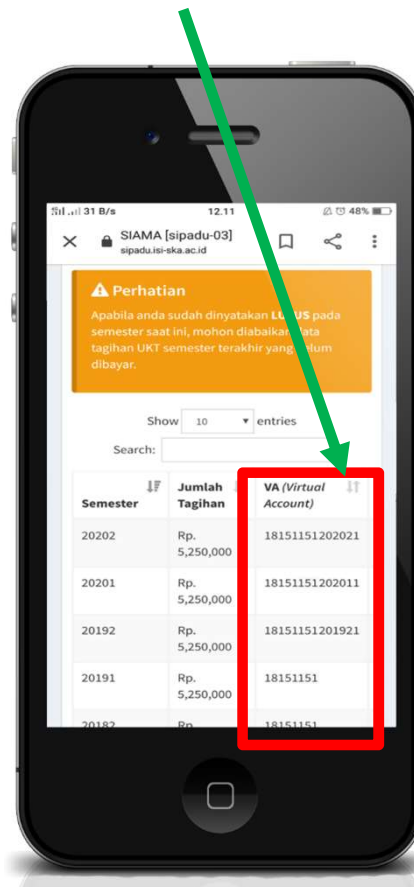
31 B/s 12.11 48%

SIAMA [sipadu-03]
sipadu.isi-ska.ac.id

⚠ Perhatian
Apabila anda sudah dinyatakan LULUS pada semester saat ini, mohon diabaikan data tagihan UKT semester terakhir yang belum dibayar.

Show 10 entries
Search:

| Semester | Jumlah Tagihan | VA (Virtual Account) |
|---|---|---|
| 20202 | Rp. 5,250,000 | 18151151202021 |
| 20201 | Rp. 5,250,000 | 18151151202011 |
| 20192 | Rp. 5,250,000 | 18151151201921 |
| 20191 | Rp. 5,250,000 | 18151151 |
| 20182 | Rp. | 18151151 |